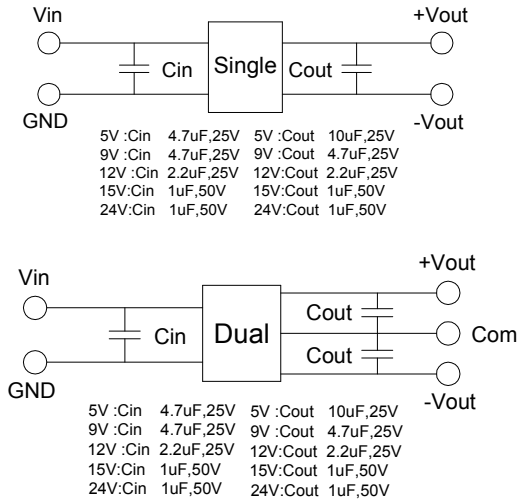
Vin

+Vout

Cin

Single

Cout

GND

-Vout

5V :Cin 4.7uF,25V
9V :Cin 4.7uF,25V
12V :Cin 2.2uF,25V
15V:Cin 1uF,50V
24V:Cin 1uF,50V

5V :Cout 10uF,25V
9V :Cout 4.7uF,25V
12V:Cout 2.2uF,25V
15V:Cout 1uF,50V
24V:Cout 1uF,50V

Vin

+Vout

Cout

Cin

Dual

Com

Cout

GND

-Vout

5V :Cin 4.7uF,25V
9V :Cin 4.7uF,25V
12V :Cin 2.2uF,25V
15V:Cin 1uF,50V
24V:Cin 1uF,50V

5V :Cout 10uF,25V
9V :Cout 4.7uF,25V
12V:Cout 2.2uF,25V
15V:Cout 1uF,50V
24V:Cout 1uF,50V